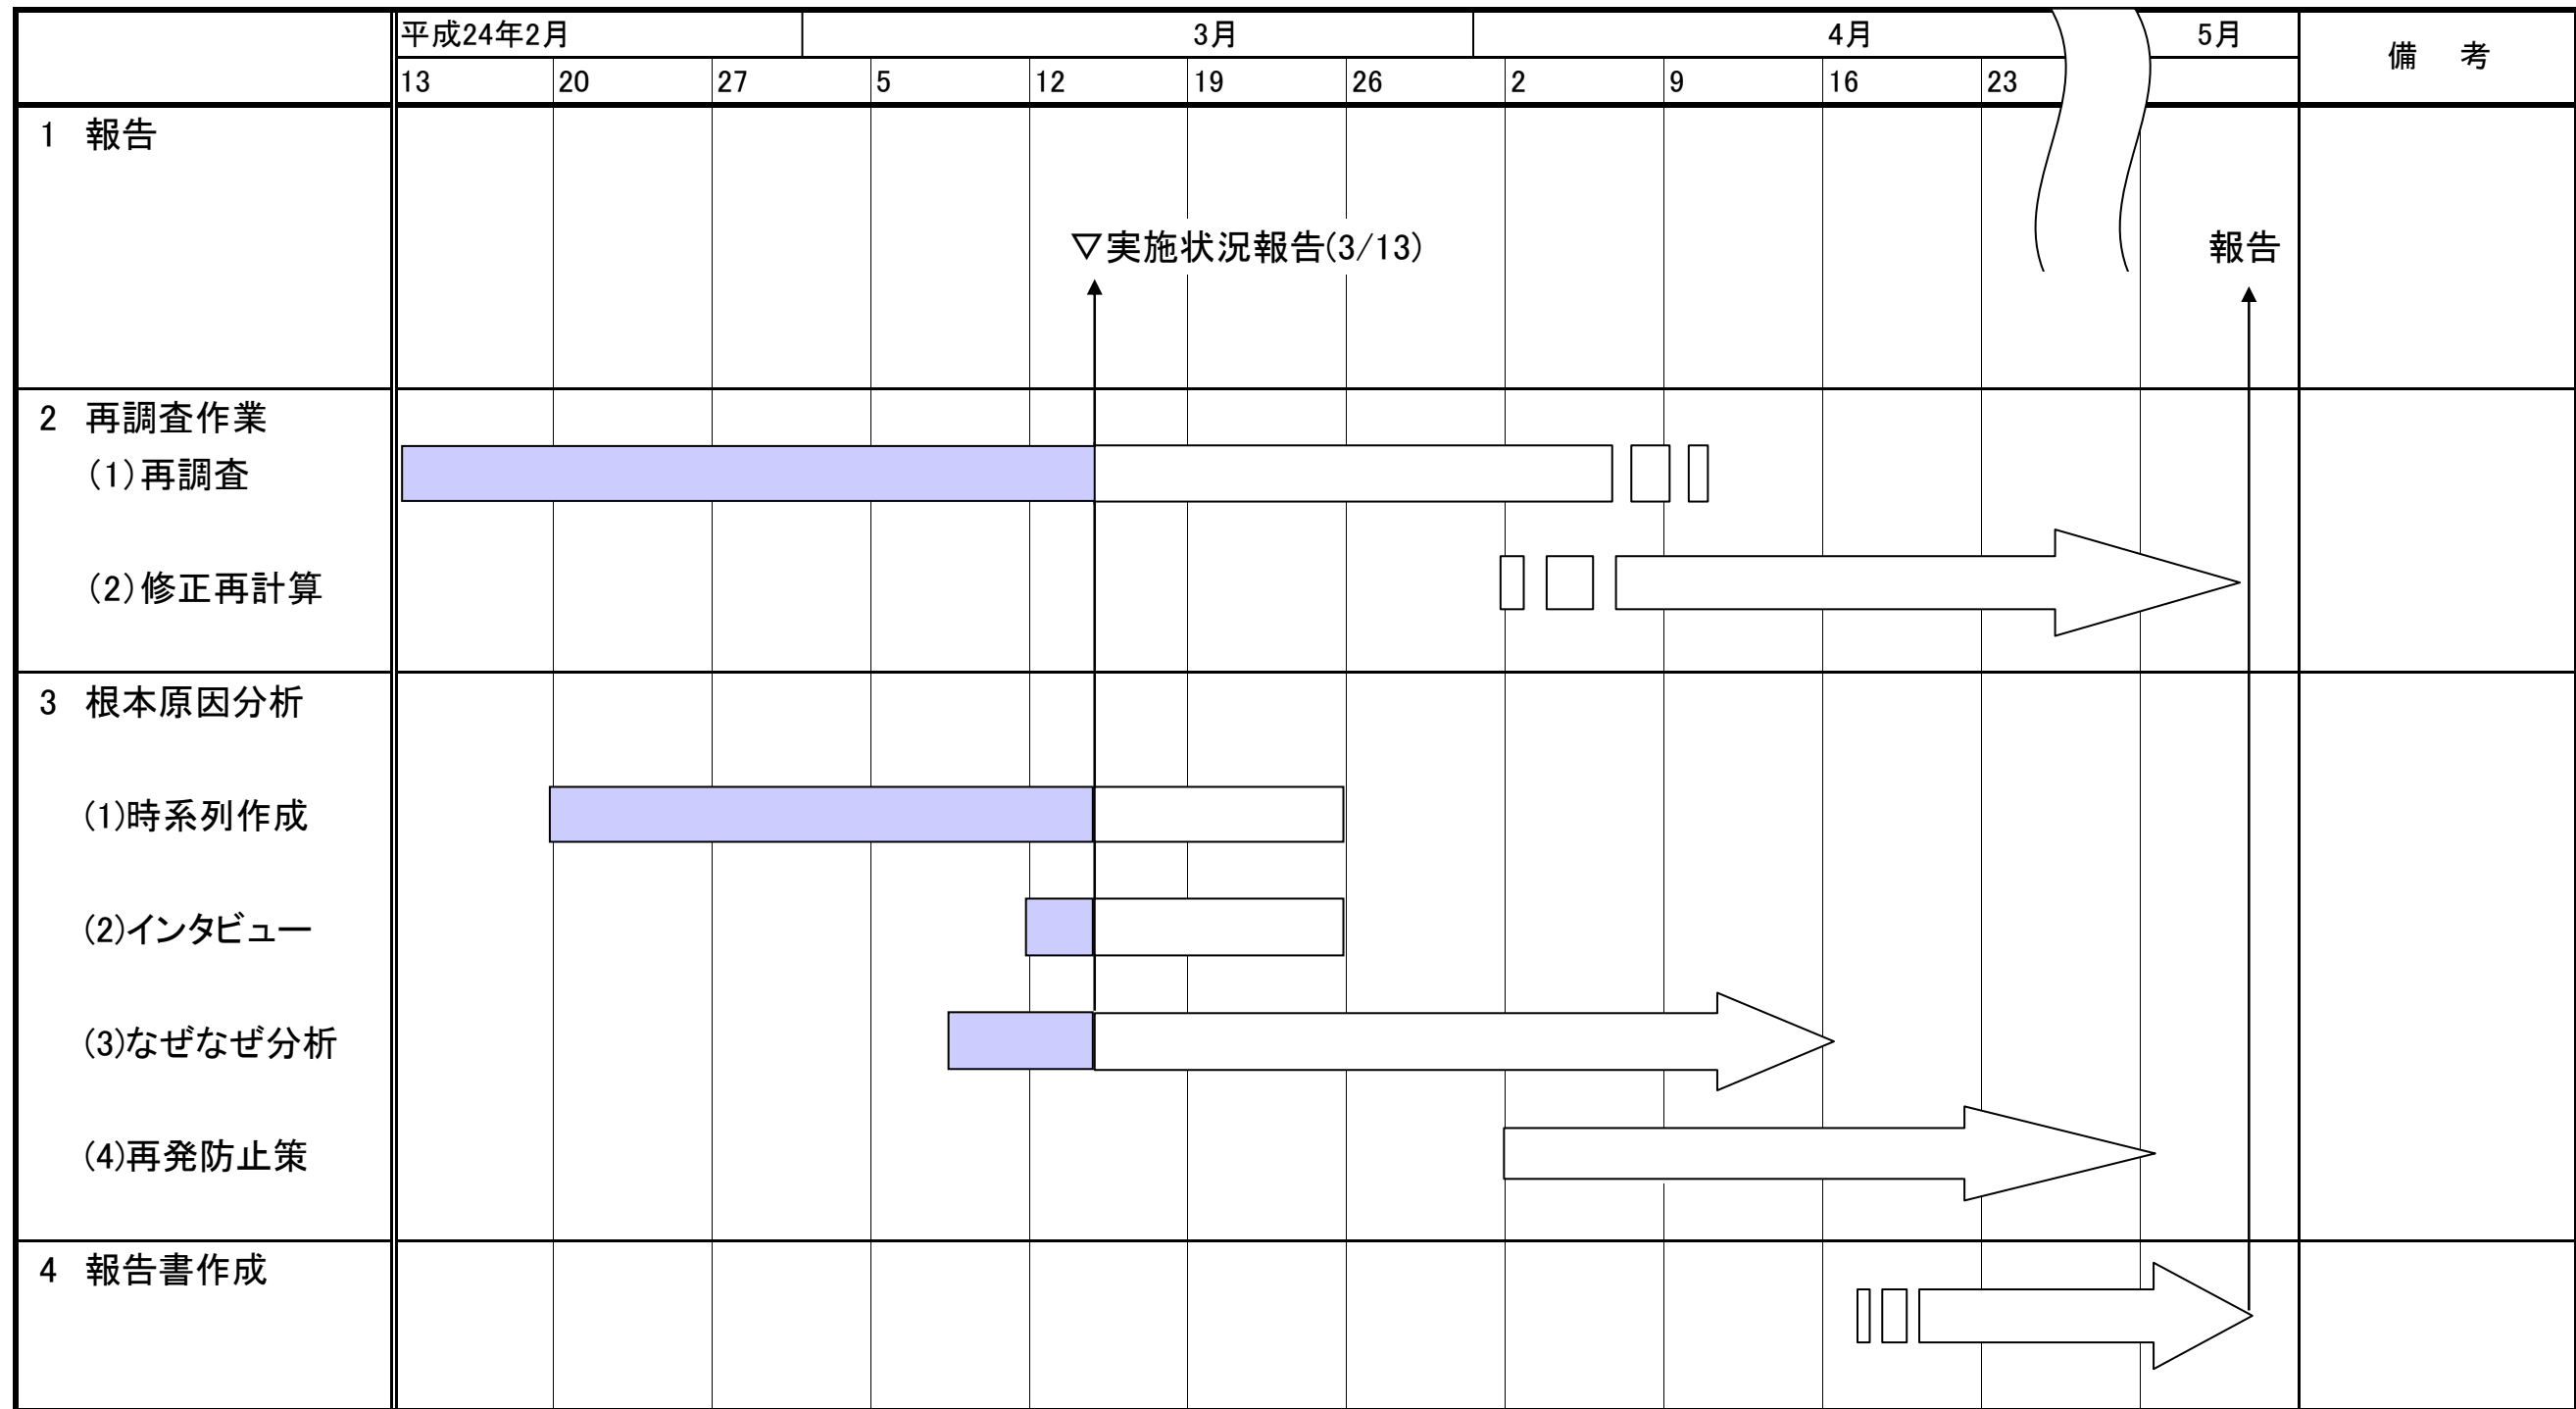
| | 平成24年2月 | | | 3月 | | | | 4月 | | | | 5月 | 備　考 |
|---|---|---|---|---|---|---|---|---|---|---|---|---|---|
| | 13 | 20 | 27 | 5 | 12 | 19 | 26 | 2 | 9 | 16 | 23 | | |
| 1　報告 | | | | | ▽実施状況報告(3/13) | | | | | | | 報告 | |
| 2　再調査作業<br>(1)再調査<br>(2)修正再計算 | | | | | | | | | | | | | |
| 3　根本原因分析<br>(1)時系列作成<br>(2)インタビュー<br>(3)なぜなぜ分析<br>(4)再発防止策 | | | | | | | | | | | | | |
| 4　報告書作成 | | | | | | | | | | | | | |